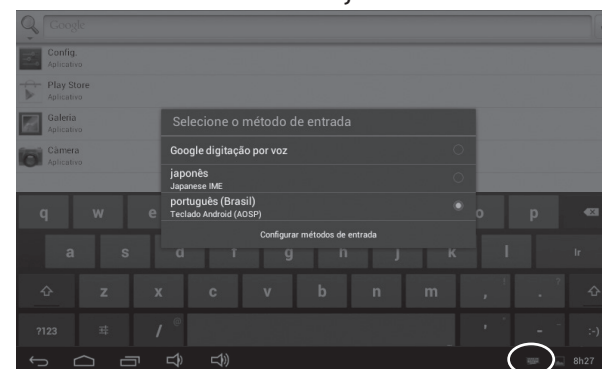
Google

Config.
Aplicativo

Play Store
Aplicativo

Galeria
Aplicativo

Câmera
Aplicativo

Selecione o método de entrada

Google digitação por voz

japonês
Japanese IME

português (Brasil)
Teclado Android (AOSP)

Configurar métodos de entrada

q w e o p

a s d f g h j k l Ir

z x c v b n m , .

?123 / :-)

8h27